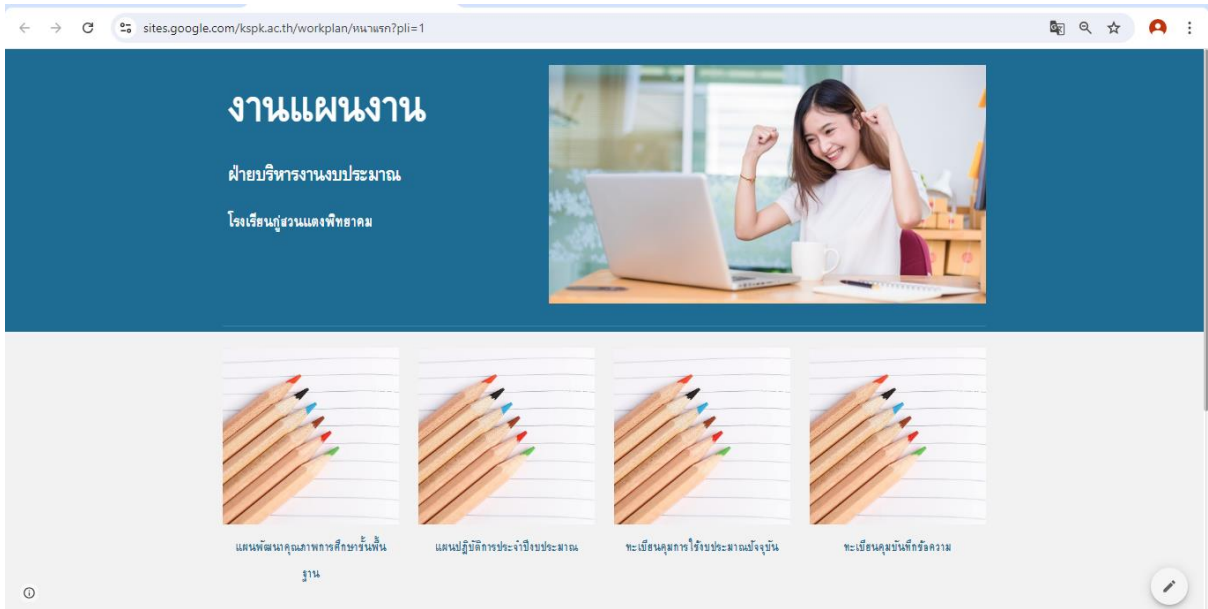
sites.google.com/kspk.ac.th/workplan/หน้าแรก?pli=1

งานแผนงาน

ฝ่ายบริหารงานงบประมาณ

โรงเรียนกู่สวนแตงพิทยาคม

แผนพัฒนาคุณภาพการศึกษาขั้นพื้นฐาน

แผนปฏิบัติการประจำปีงบประมาณ

ทะเบียนคุมการใช้งบประมาณปัจจุบัน

ทะเบียนคุมบันทึกข้อความ